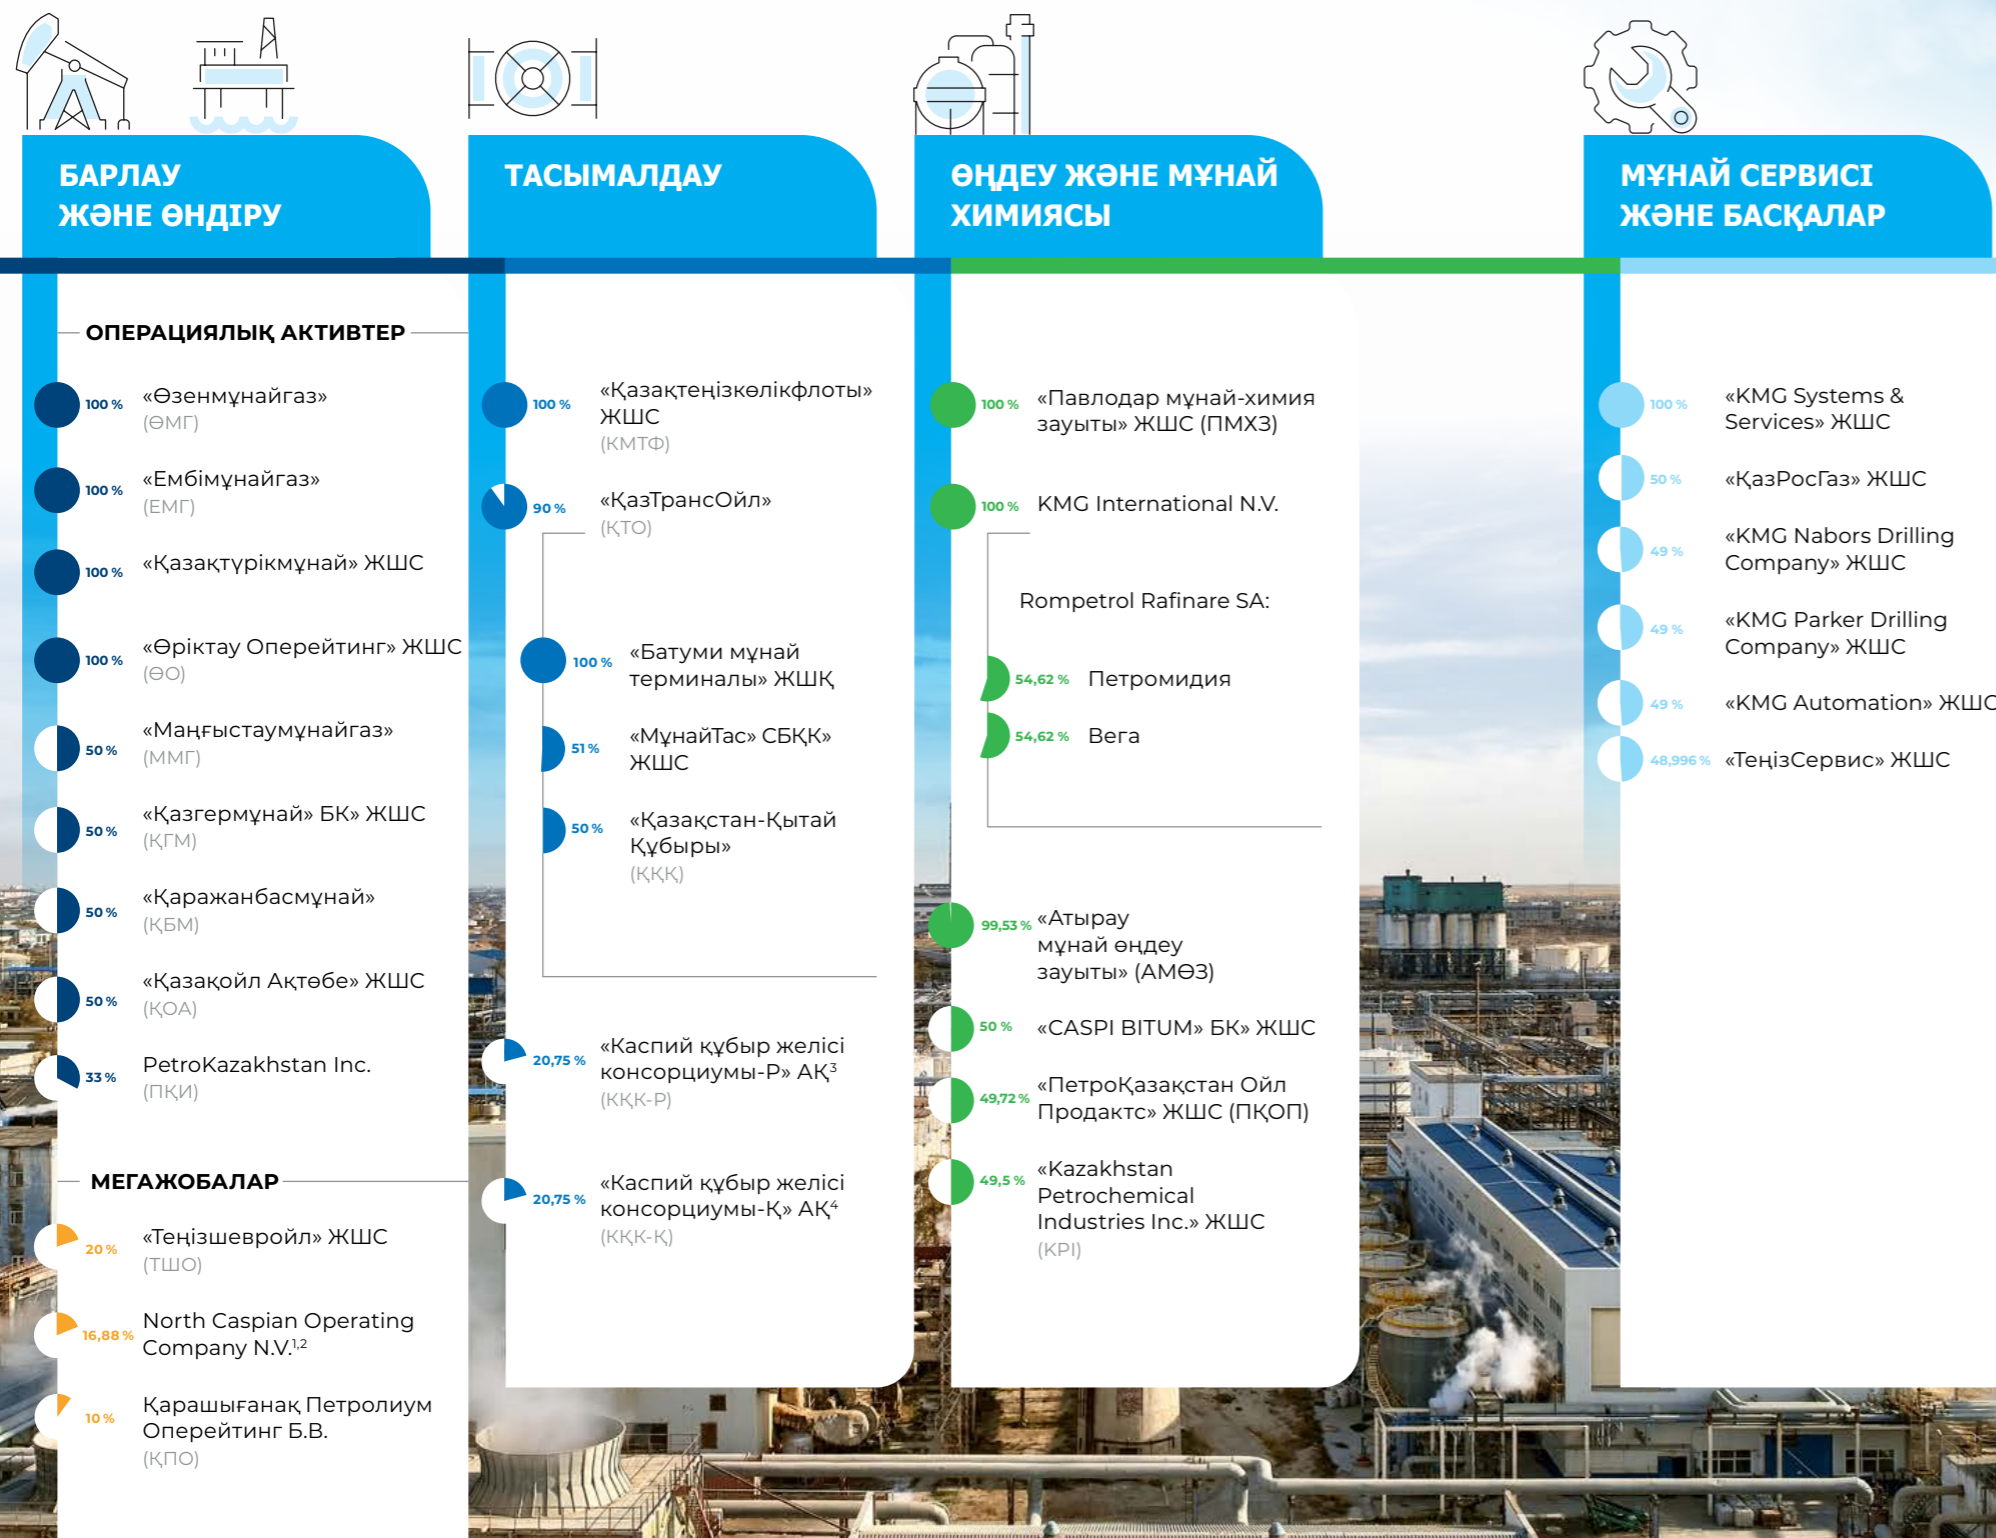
БАРЛАУ ЖӘНЕ ӨНДІРУ

ТАСЫМАЛДАУ

ӨҢДЕУ ЖӘНЕ МҰНАЙ ХИМИЯСЫ

МҰНАЙ СЕРВИСІ ЖӘНЕ БАСҚАЛАР

ОПЕРАЦИЯЛЫҚ АКТИВТЕР

100 % «Өзенмұнайгаз» (ӨМГ)

100 % «Ембімұнайгаз» (ЕМГ)

100 % «Қазақтүрікмұнай» ЖШС

100 % «Өріктау Оперейтинг» ЖШС (ӨО)

50 % «Маңғыстаумұнайгаз» (ММГ)

50 % «Қазгермұнай» БК» ЖШС (ҚГМ)

50 % «Қаражанбасмұнай» (ҚБМ)

50 % «Қазақойл Ақтөбе» ЖШС (ҚОА)

33 % PetroKazakhstan Inc. (ПҚИ)

МЕГАЖОБАЛАР

20 % «Теңізшевройл» ЖШС (ТШО)

16,88 % North Caspian Operating Company N.V.$^{1,2}$

10 % Қарашығанақ Петролиум Оперейтинг Б.В. (ҚПО)

100 % «Қазақтеңізкөлікфлоты» ЖШС (ҚМТФ)

90 % «ҚазТрансОйл» (ҚТО)

100 % «Батуми мұнай терминалы» ЖШҚ

51 % «МұнайТас» СБҚК» ЖШС

50 % «Қазақстан-Қытай Құбыры» (ҚҚҚ)

20,75 % «Каспий құбыр желісі консорциумы-Р» АҚ$^3$ (ҚҚК-Р)

20,75 % «Каспий құбыр желісі консорциумы-Қ» АҚ$^4$ (ҚҚК-Қ)

100 % «Павлодар мұнай-химия зауыты» ЖШС (ПМХЗ)

100 % KMG International N.V.

Rompetrol Rafinare SA:

54,62 % Петромидия

54,62 % Вега

99,53 % «Атырау мұнай өңдеу зауыты» (АМӨЗ)

50 % «CASPI BITUM» БК» ЖШС

49,72 % «ПетроҚазақстан Ойл Продактс» ЖШС (ПҚОП)

49,5 % «Kazakhstan Petrochemical Industries Inc.» ЖШС (KPI)

100 % «KMG Systems & Services» ЖШС

50 % «ҚазРосГаз» ЖШС

49 % «KMG Nabors Drilling Company» ЖШС

49 % «KMG Parker Drilling Company» ЖШС

49 % «KMG Automation» ЖШС

48,996 % «ТеңізСервис» ЖШС